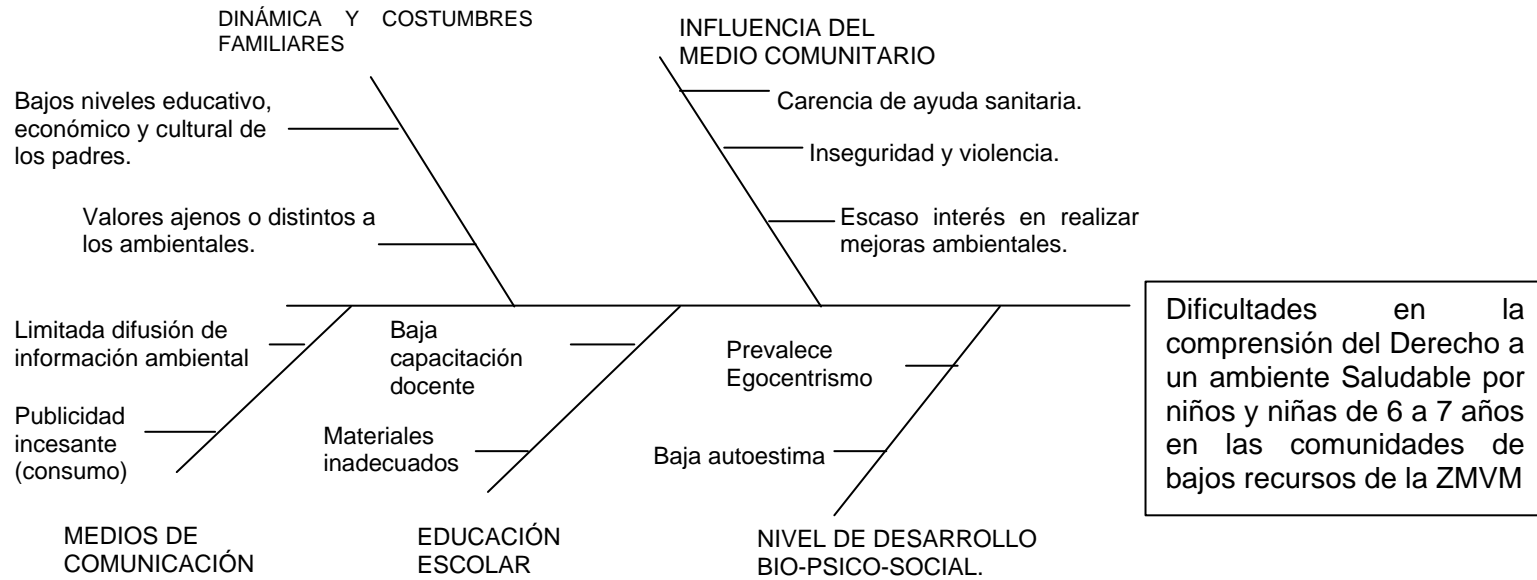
DINÁMICA Y COSTUMBRES FAMILIARES

Bajos niveles educativo, económico y cultural de los padres.

Valores ajenos o distintos a los ambientales.

INFLUENCIA DEL MEDIO COMUNITARIO

Carencia de ayuda sanitaria.

Inseguridad y violencia.

Escaso interés en realizar mejoras ambientales.

Dificultades en la comprensión del Derecho a un ambiente Saludable por niños y niñas de 6 a 7 años en las comunidades de bajos recursos de la ZMVM

Limitada difusión de información ambiental

Publicidad incesante (consumo)

Baja capacitación docente

Materiales inadecuados

Prevalece Egocentrismo

Baja autoestima

MEDIOS DE COMUNICACIÓN

EDUCACIÓN ESCOLAR

NIVEL DE DESARROLLO BIO-PSICO-SOCIAL.